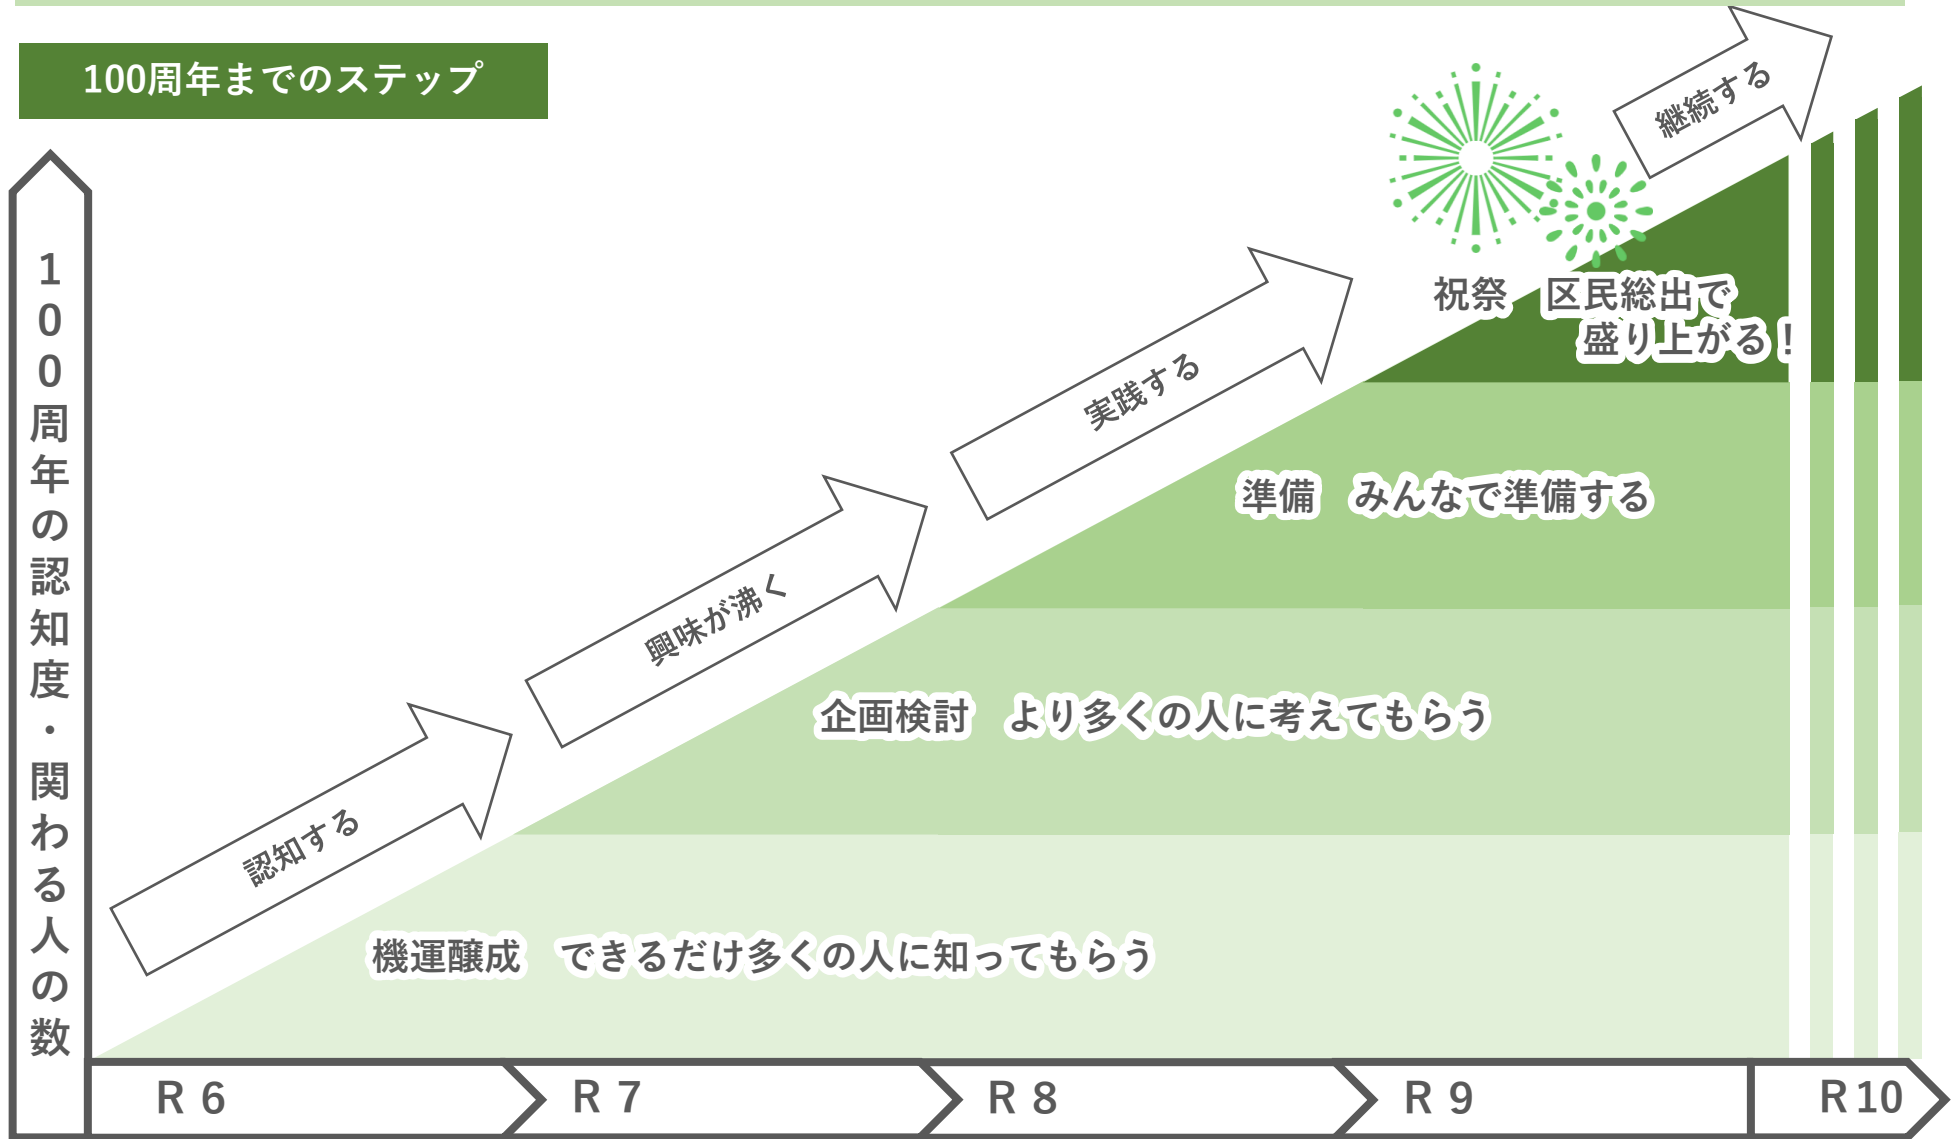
100周年までのステップ

100周年の認知度・関わる人の数

継続する

祝祭　区民総出で盛り上がる！

実践する

準備　みんなで準備する

興味が沸く

企画検討　より多くの人に考えてもらう

認知する

機運醸成　できるだけ多くの人に知ってもらう

R 6

R 7

R 8

R 9

R10